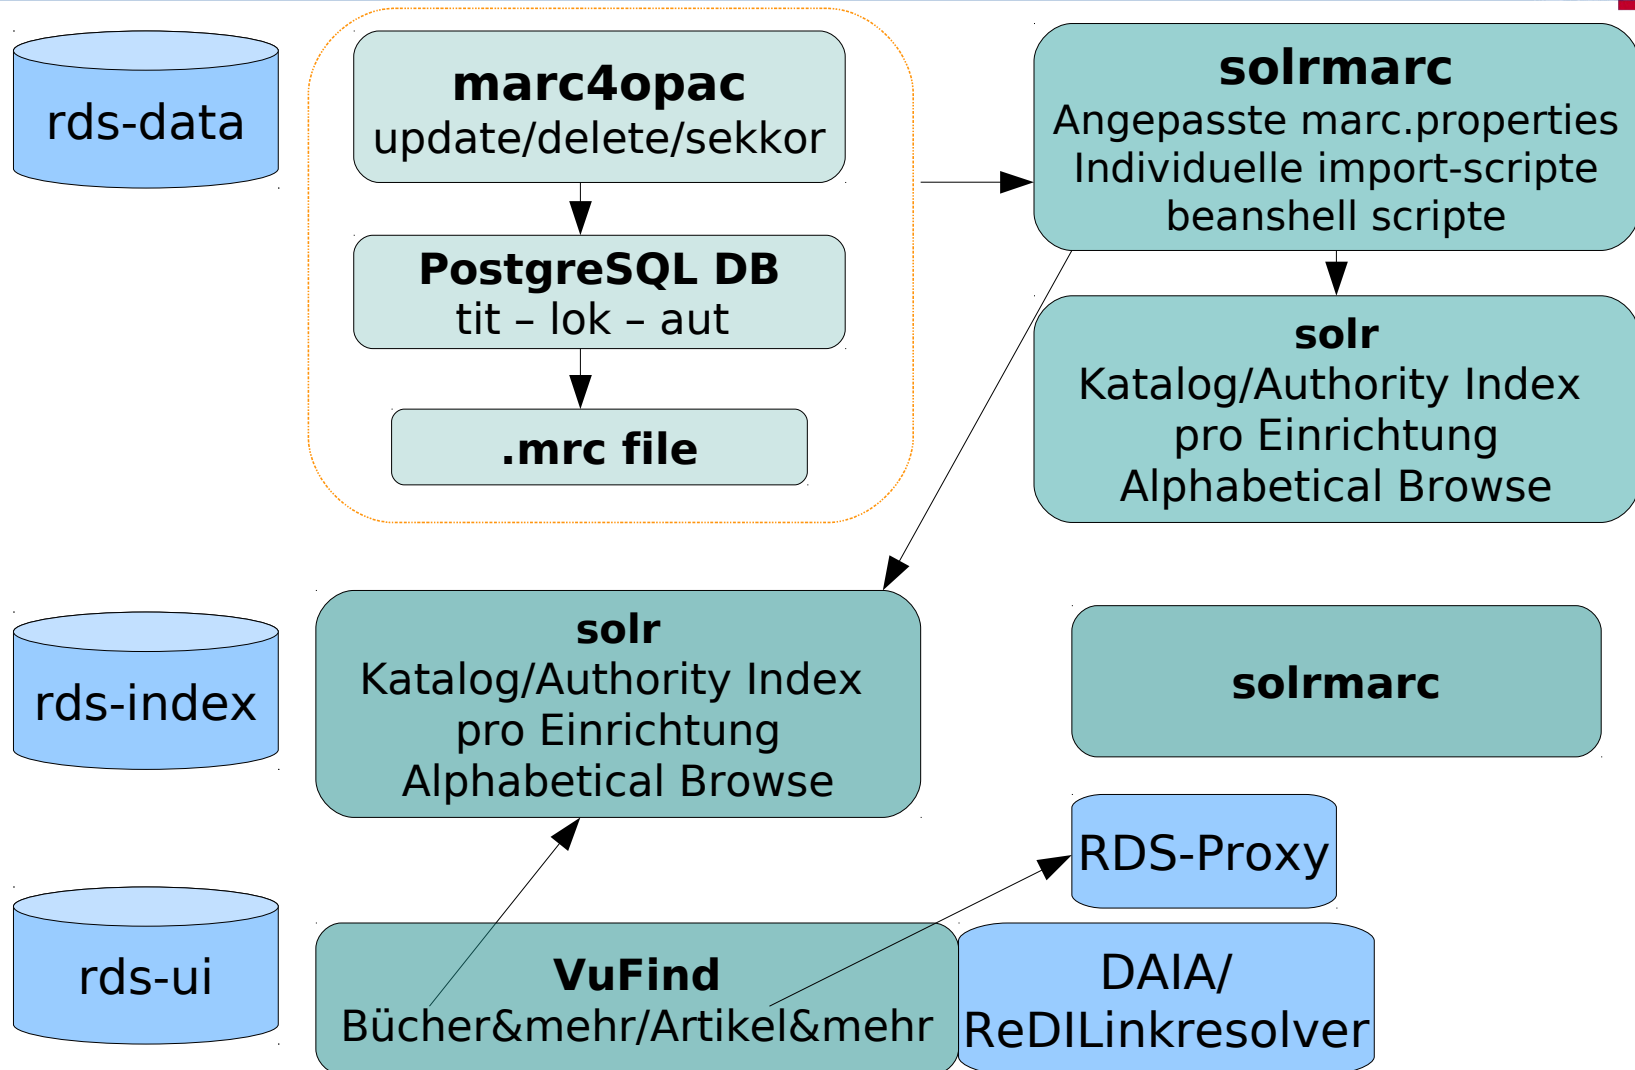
rds-data

marc4opac
update/delete/sekkor

PostgreSQL DB
tit – lok – aut

.mrc file

solrmarc
Angepasste marc.properties
Individuelle import-scripte
beanshell scripte

solr
Katalog/Authority Index
pro Einrichtung
Alphabetical Browse

rds-index

solr
Katalog/Authority Index
pro Einrichtung
Alphabetical Browse

solrmarc

RDS-Proxy

rds-ui

VuFind
Bücher&mehr/Artikel&mehr

DAIA/
ReDILinkresolver